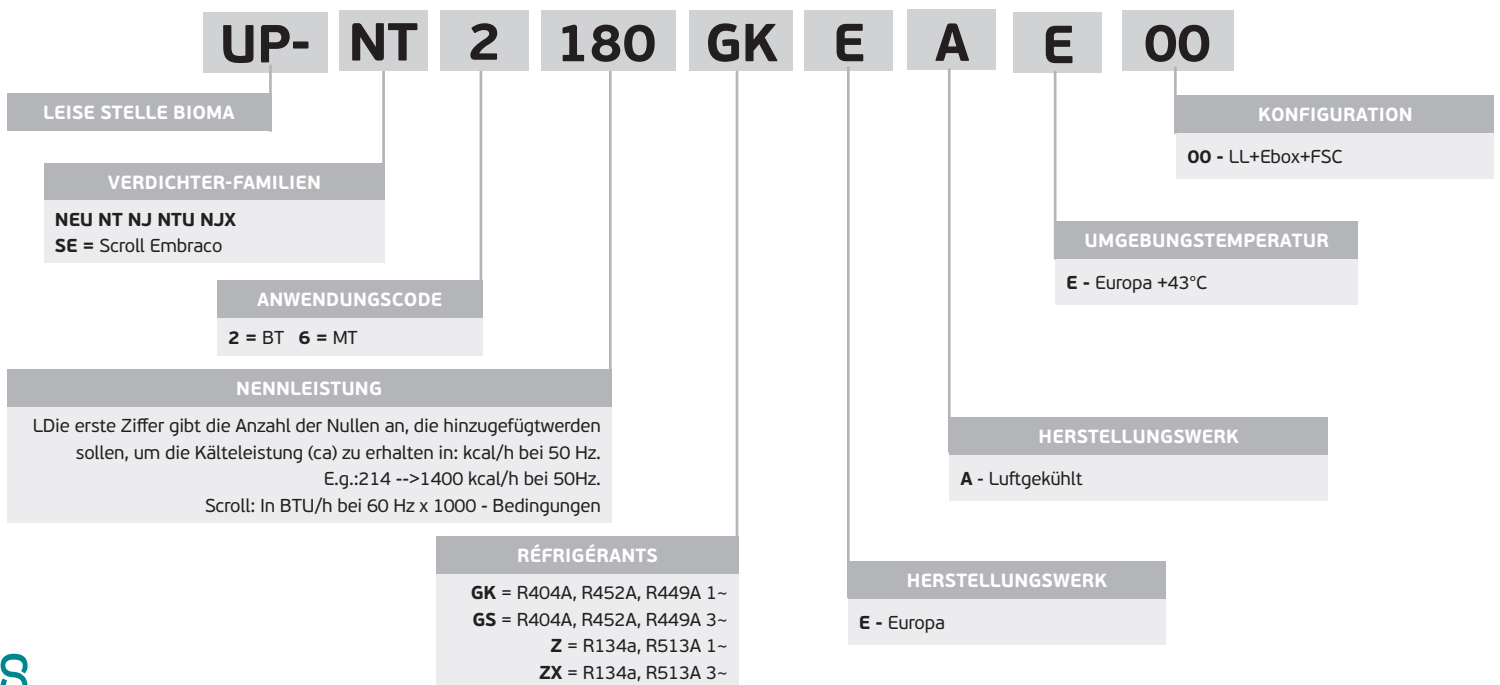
UP- NT 2 180 GK E A E 00

LEISE STELLE BIOMA

VERDICHTER-FAMILIEN

NEU NT NJ NTU NJX
SE = Scroll Embraco

ANWENDUNGSCODE

2 = BT 6 = MT

NENNLEISTUNG

LDie erste Ziffer gibt die Anzahl der Nullen an, die hinzugefügtwerden sollen, um die Kälteleistung (ca) zu erhalten in: kcal/h bei 50 Hz.
E.g.:214 -->1400 kcal/h bei 50Hz.
Scroll: In BTU/h bei 60 Hz x 1000 - Bedingungen

RÉFRIGÉRANTS

GK = R404A, R452A, R449A 1~
GS = R404A, R452A, R449A 3~
Z = R134a, R513A 1~
ZX = R134a, R513A 3~

KONFIGURATION

00 - LL+Ebox+FSC

UMGEBUNGSTEMPERATUR

E - Europa +43°C

HERSTELLUNGSWERK

A - Luftgekühlt

HERSTELLUNGSWERK

E - Europa